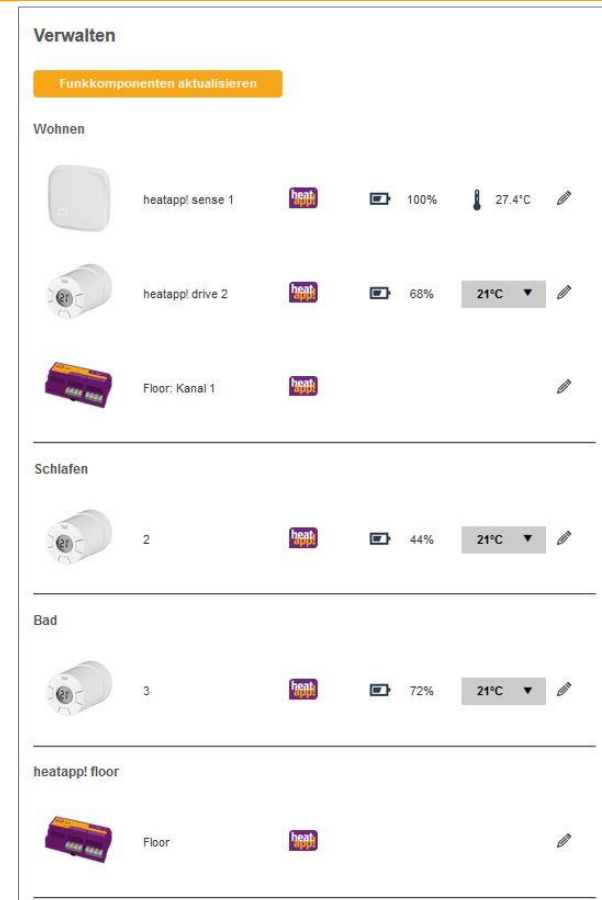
Verwalten

Funkkomponenten aktualisieren

Wohnen

heatapp! sense 1 heat app! 100% 27.4°C

heatapp! drive 2 heat app! 68% 21°C ▼

Floor: Kanal 1 heat app!

Schlafen

2 heat app! 44% 21°C ▼

Bad

3 heat app! 72% 21°C ▼

heatapp! floor

Floor heat app!